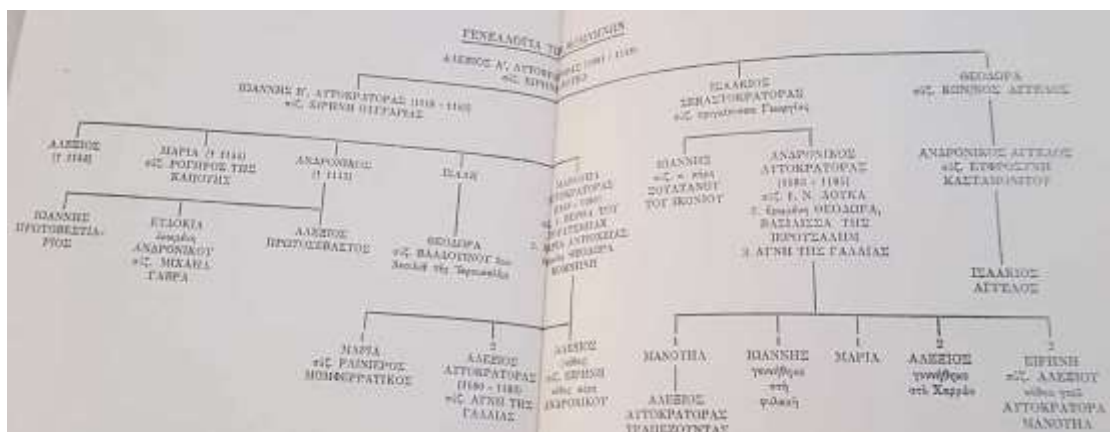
ΓΕΝΕΑΛΟΓΙΑ ΤΩΝ ΚΟΜΝΗΝΩΝ

ΑΛΕΞΙΟΣ Α' ΑΥΤΟΚΡΑΤΟΡΑΣ (1081 - 1118)
σύζ. ΕΙΡΗΝΗ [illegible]

ΙΩΑΝΝΗΣ Β' ΑΥΤΟΚΡΑΤΟΡΑΣ (1118 - 1143)
σύζ. ΕΙΡΗΝΗ ΟΥΓΓΑΡΕΖΑ

ΙΣΑΑΚΙΟΣ
ΣΕΒΑΣΤΟΚΡΑΤΟΡΑΣ
σύζ. πριγκήπισσα Γεωργίας

ΘΕΟΔΩΡΑ
σύζ. ΚΩΝ/ΝΟΣ ΑΓΓΕΛΟΣ

ΑΛΕΞΙΟΣ
(† 1142)

ΜΑΡΙΑ († 1144)
σύζ. ΡΟΓΗΡΟΣ ΤΗΣ ΚΑΠΟΥΗΣ

ΑΝΔΡΟΝΙΚΟΣ
(† 1142)

ΙΣΑΑΚ

ΜΑΝΟΥΗΛ
ΑΥΤΟΚΡΑΤΟΡΑΣ
(1143 - 1180)
σύζ. 1. ΒΕΡΘΑ ΤΟΥ ΖΟΥΛΤΣΜΠΑΧ
2. ΜΑΡΙΑ ΑΝΤΙΟΧΕΙΑΣ
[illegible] ΘΕΟΔΩΡΑ
ΚΟΜΝΗΝΗ

ΙΩΑΝΝΗΣ
σύζ. κ. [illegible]
ΣΟΥΛΤΑΝΟΥ
ΤΟΥ ΙΚΟΝΙΟΥ

ΑΝΔΡΟΝΙΚΟΣ
ΑΥΤΟΚΡΑΤΟΡΑΣ
(1183 - 1185)
σύζ. 1. Ν. ΔΟΥΚΑ
2. ερωμένη ΘΕΟΔΩΡΑ,
ΒΑΣΙΛΙΣΣΑ ΤΗΣ
ΙΕΡΟΥΣΑΛΗΜ
3. ΑΓΝΗ ΤΗΣ ΓΑΛΛΙΑΣ

ΑΝΔΡΟΝΙΚΟΣ ΑΓΓΕΛΟΣ
σύζ. ΕΥΦΡΟΣΥΝΗ
ΚΑΣΤΑΜΟΝΙΤΟΥ

ΙΩΑΝΝΗΣ
ΠΡΩΤΟΒΕΣΤΙΑΡΙΟΣ

ΕΥΔΟΚΙΑ
ερωμένη
ΑΝΔΡΟΝΙΚΟΥ
σύζ. ΜΙΧΑΗΛ
ΓΑΒΡΑ

ΑΛΕΞΙΟΣ
ΠΡΩΤΟΣΕΒΑΣΤΟΣ

ΘΕΟΔΩΡΑ
σύζ. ΒΑΛΔΟΥΙΝΟΥ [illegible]
βασιλιά της Ιερουσαλήμ

ΙΣΑΑΚΙΟΣ
ΑΓΓΕΛΟΣ

1
ΜΑΡΙΑ
σύζ. ΡΑΙΝΙΕΡΟΣ
ΜΟΜΦΕΡΡΑΤΙΚΟΣ

2
ΑΛΕΞΙΟΣ
ΑΥΤΟΚΡΑΤΟΡΑΣ
(1180 - 1183)
σύζ. ΑΓΝΗ ΤΗΣ
ΓΑΛΛΙΑΣ

ΑΛΕΞΙΟΣ
νόθος
σύζ. ΕΙΡΗΝΗ
νόθη κόρη
ΑΝΔΡΟΝΙΚΟΥ

1
ΜΑΝΟΥΗΛ

ΑΛΕΞΙΟΣ
ΑΥΤΟΚΡΑΤΟΡΑΣ
ΤΡΑΠΕΖΟΥΝΤΑΣ

1
ΙΩΑΝΝΗΣ
γεννήθηκε
στη
φυλακή

1
ΜΑΡΙΑ

2
ΑΛΕΞΙΟΣ
γεννήθηκε
στο Χαρχάο

2
ΕΙΡΗΝΗ
σύζ. ΑΛΕΞΙΟΥ
νόθου γιού
ΑΥΤΟΚΡΑΤΟΡΑ
ΜΑΝΟΥΗΛ